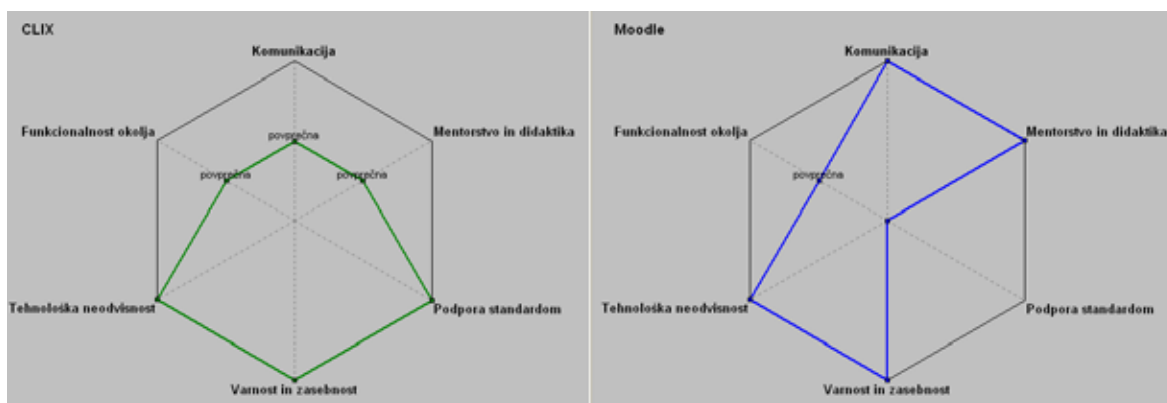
CLIX

Komunikacija
Mentorstvo in didaktika
Podpora standardom
Varnost in zasebnost
Tehnološka neodvisnost
Funkcionalnost okolja
povprečna
povprečna
povprečna

Moodle

Komunikacija
Mentorstvo in didaktika
Podpora standardom
Varnost in zasebnost
Tehnološka neodvisnost
Funkcionalnost okolja
povprečna